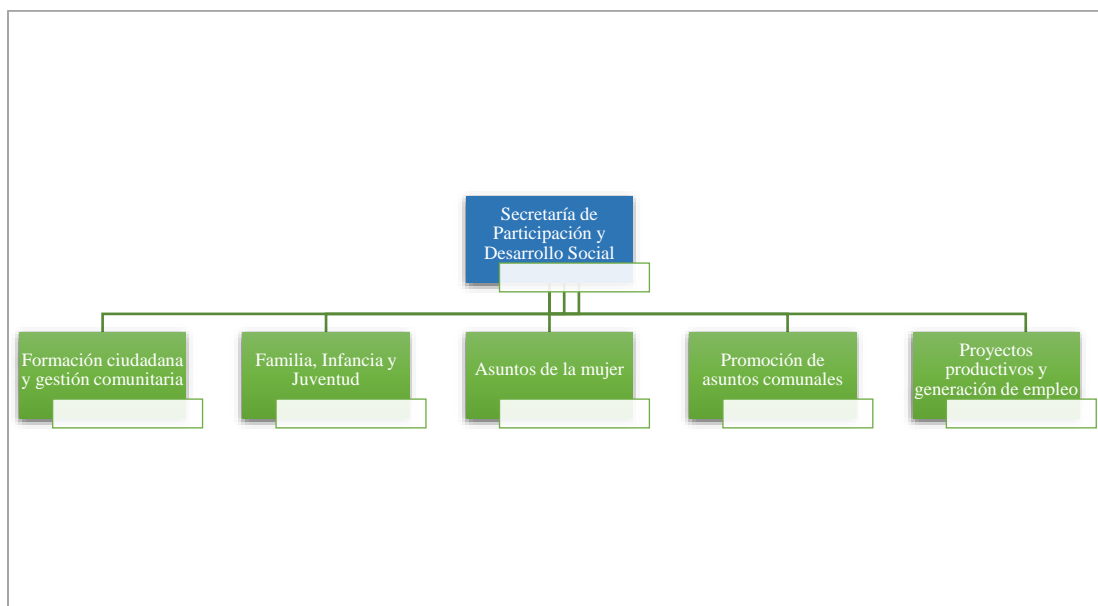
Secretaría de Participación y Desarrollo Social

Formación ciudadana y gestión comunitaria

Familia, Infancia y Juventud

Asuntos de la mujer

Promoción de asuntos comunales

Proyectos productivos y generación de empleo